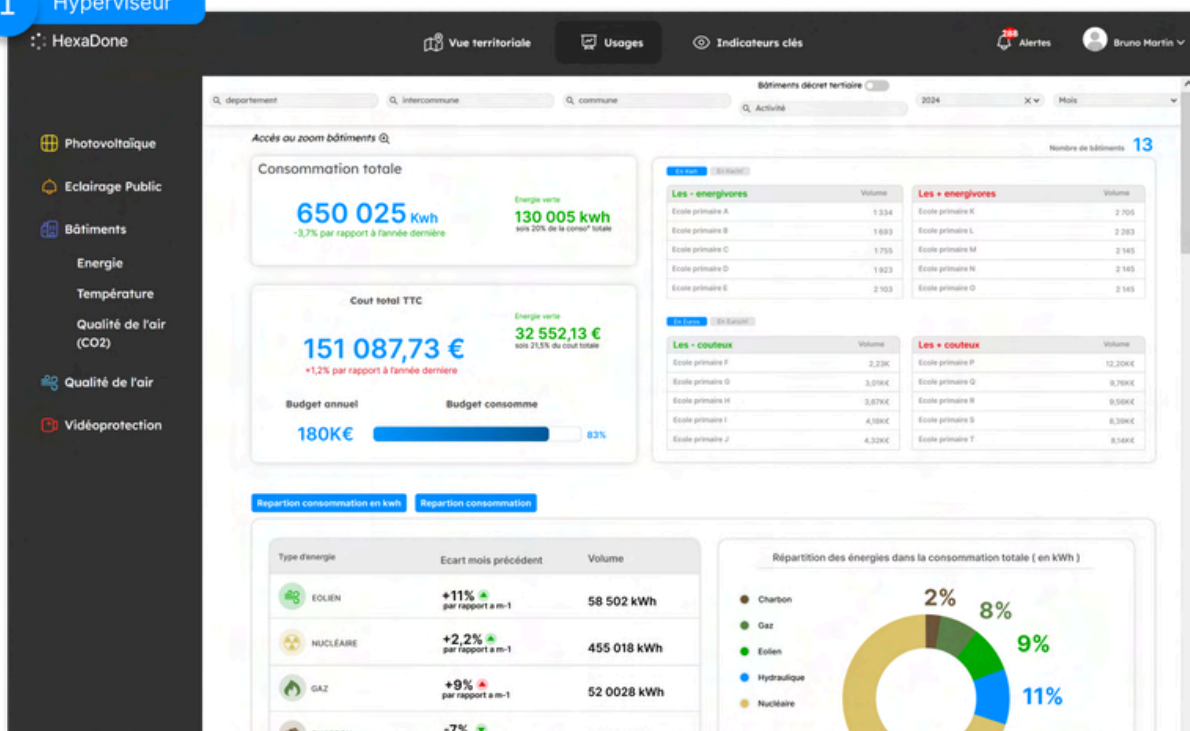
1 Hyperviseur

HexaDone

Vue territoriale
Usages
Indicateurs clés
288 Alertes
Bruno Martin

Photovoltaïque
Eclairage Public
Bâtiments
Energie
Température
Qualité de l'air (CO2)
Qualité de l'air
Vidéoprotection

departement
intercommune
commune
Bâtiments décret tertiaire
Activité
2024
Mois

Accès au zoom bâtiments
Nombre de bâtiments 13

Consommation totale
650 025 Kwh
-3,7% par rapport à l'année dernière
Energie verte
130 005 kwh
sois 20% de la conso° totale

En Kwh En Euro
| Les - energivores | Volume |
|---|---|
| Ecole primaire A | 1 334 |
| Ecole primaire B | 1 693 |
| Ecole primaire C | 1 755 |
| Ecole primaire D | 1 923 |
| Ecole primaire E | 2 103 |

| Les + energivores | Volume |
|---|---|
| Ecole primaire K | 2 705 |
| Ecole primaire L | 2 283 |
| Ecole primaire M | 2 145 |
| Ecole primaire N | 2 145 |
| Ecole primaire O | 2 145 |

Cout total TTC
151 087,73 €
+1,2% par rapport à l'année dernière
Energie verte
32 552,13 €
sois 21,5% du cout totale
Budget annuel
Budget consomme
180K€
83%

En Euros En Euro
| Les - couteux | Volume |
|---|---|
| Ecole primaire F | 2,23K |
| Ecole primaire G | 3,01K€ |
| Ecole primaire H | 3,67K€ |
| Ecole primaire I | 4,18K€ |
| Ecole primaire J | 4,32K€ |

| Les + couteux | Volume |
|---|---|
| Ecole primaire P | 12,20K€ |
| Ecole primaire Q | 9,76K€ |
| Ecole primaire R | 9,56K€ |
| Ecole primaire S | 8,39K€ |
| Ecole primaire T | 8,14K€ |

Repartion consommation en kwh
Repartion consommation

| Type d'energie | Ecart mois précédent | Volume |
|---|---|---|
| EOLIEN | +11% par rapport a m-1 | 58 502 kWh |
| NUCLÉAIRE | +2,2% par rapport a m-1 | 455 018 kWh |
| GAZ | +9% par rapport a m-1 | 52 0028 kWh |
| | -7% | |

Répartition des énergies dans la consommation totale ( en kWh )
Charbon
Gaz
Eolien
Hydraulique
Nucléaire
2%
8%
9%
11%